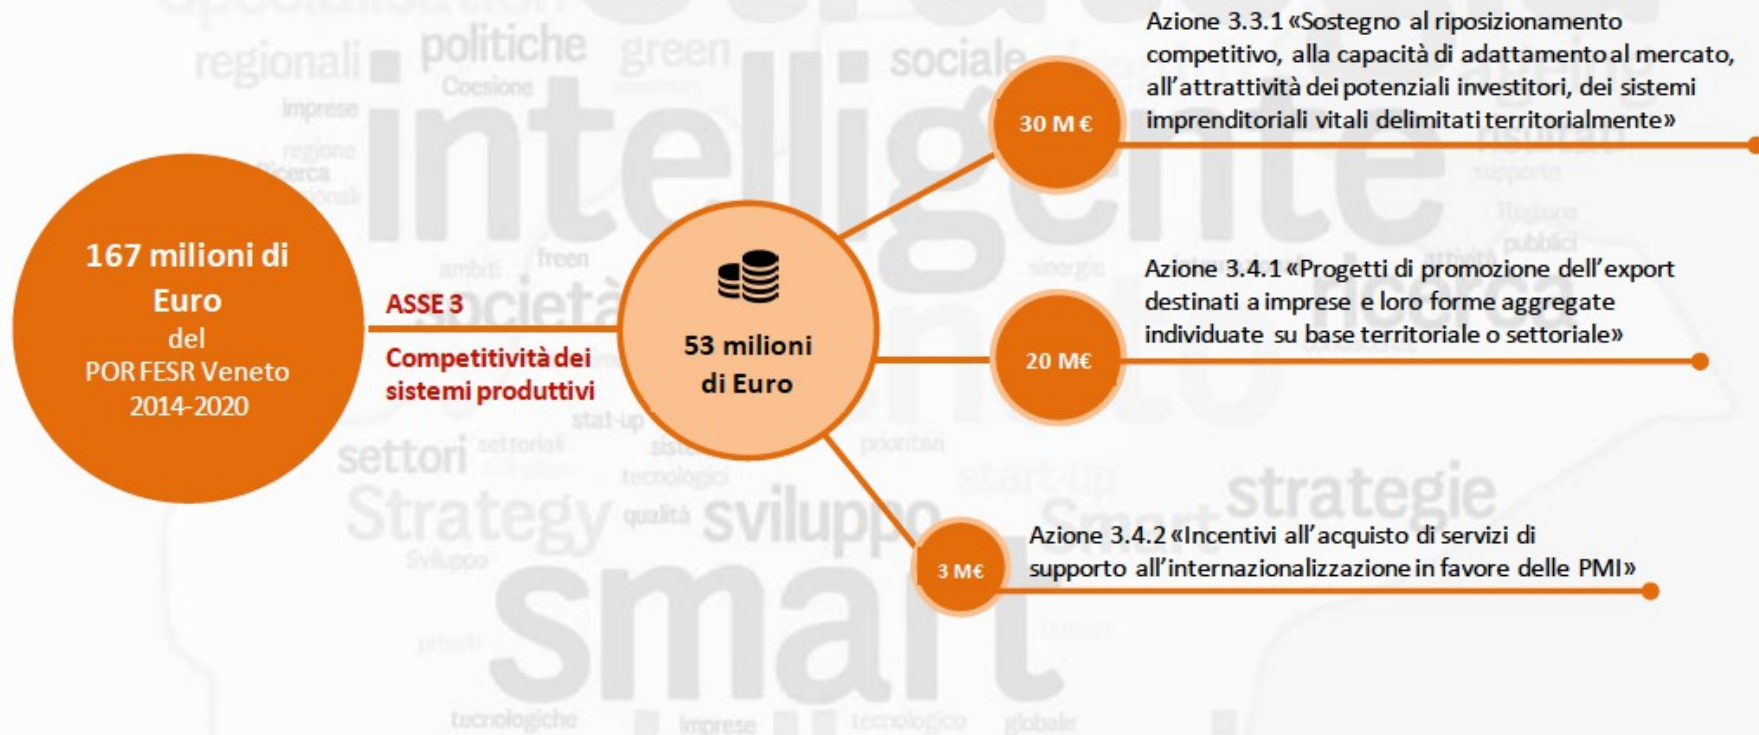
167 milioni di Euro
del
POR FESR Veneto
2014-2020

ASSE 3
Competitività dei sistemi produttivi

53 milioni di Euro

30 M €
Azione 3.3.1 «Sostegno al riposizionamento competitivo, alla capacità di adattamento al mercato, all'attrattività dei potenziali investitori, dei sistemi imprenditoriali vitali delimitati territorialmente»

20 M€
Azione 3.4.1 «Progetti di promozione dell'export destinati a imprese e loro forme aggregate individuate su base territoriale o settoriale»

3 M€
Azione 3.4.2 «Incentivi all'acquisto di servizi di supporto all'internazionalizzazione in favore delle PMI»